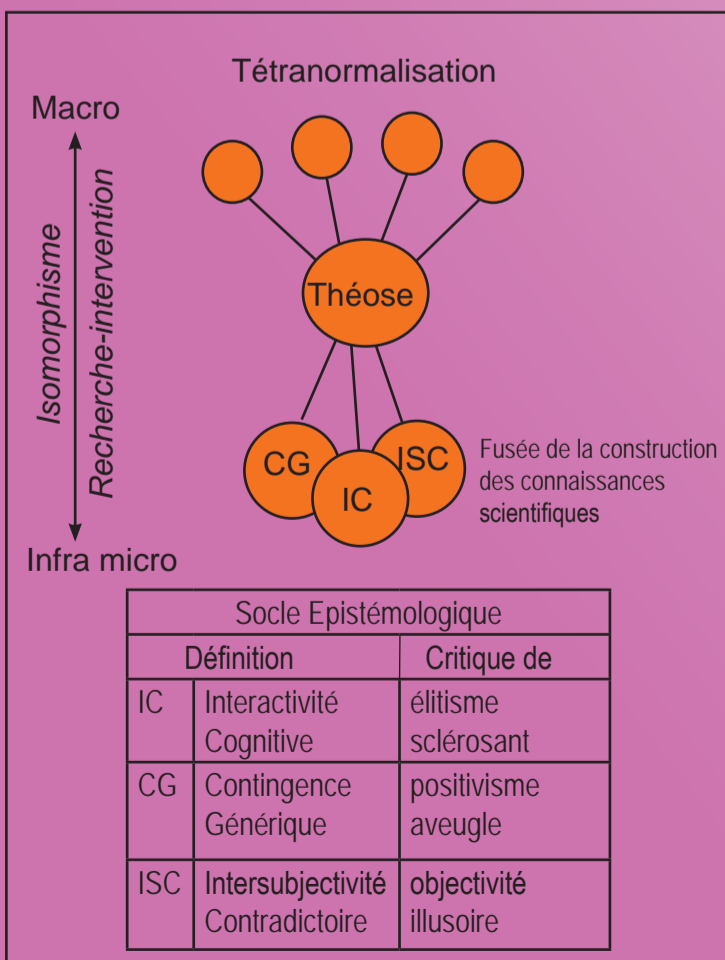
Tétranormalisation

Macro

Isomorphisme

Recherche-intervention

Infra micro

Théose

CG

IC

ISC

Fusée de la construction des connaissances scientifiques

| Socle Epistémologique | | |
|---|---|---|
| Définition | | Critique de |
| IC | Interactivité Cognitive | élitisme sclérosant |
| CG | Contingence Générique | positivisme aveugle |
| ISC | Intersubjectivité Contradictoire | objectivité illusoire |